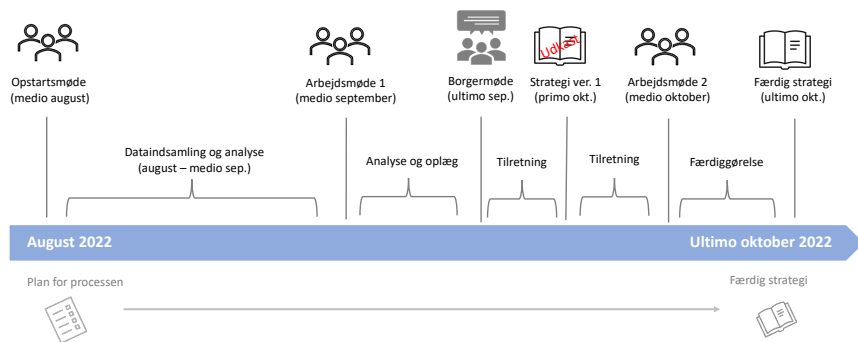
Opstartsmøde
(medio august)

Arbejdsmøde 1
(medio september)

Borgermøde
(ultimo sep.)

Udkast

Strategi ver. 1
(primo okt.)

Arbejdsmøde 2
(medio oktober)

Færdig strategi
(ultimo okt.)

Dataindsamling og analyse
(august – medio sep.)

Analyse og oplæg

Tilretning

Tilretning

Færdiggørelse

August 2022

Ultimo oktober 2022

Plan for processen

Færdig strategi